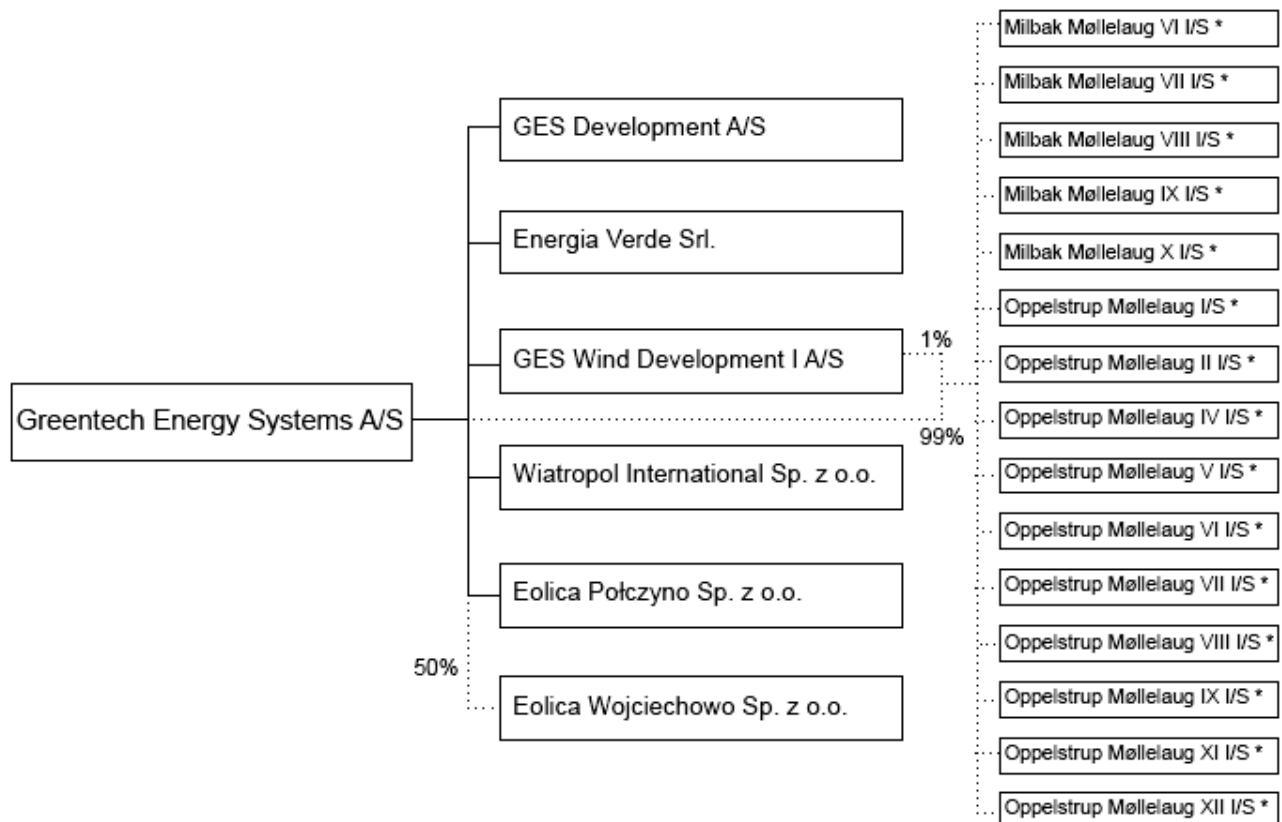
Greentech Energy Systems A/S

GES Development A/S

Energia Verde Srl.

GES Wind Development I A/S

1%

99%

Wiatropol International Sp. z o.o.

Eolica Połczyno Sp. z o.o.

50%

Eolica Wojciechowo Sp. z o.o.

Milbak Møllelaug VI I/S *

Milbak Møllelaug VII I/S *

Milbak Møllelaug VIII I/S *

Milbak Møllelaug IX I/S *

Milbak Møllelaug X I/S *

Oppelstrup Møllelaug I/S *

Oppelstrup Møllelaug II I/S *

Oppelstrup Møllelaug IV I/S *

Oppelstrup Møllelaug V I/S *

Oppelstrup Møllelaug VI I/S *

Oppelstrup Møllelaug VII I/S *

Oppelstrup Møllelaug VIII I/S *

Oppelstrup Møllelaug IX I/S *

Oppelstrup Møllelaug XI I/S *

Oppelstrup Møllelaug XII I/S *